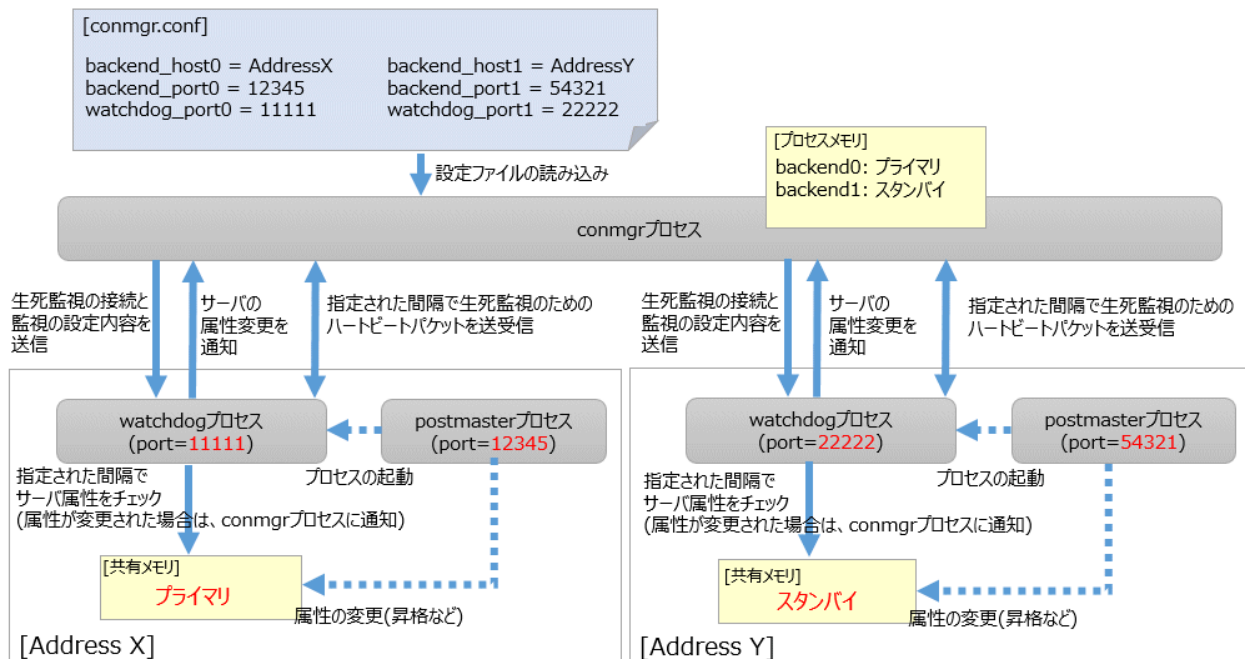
[conmgr.conf]

backend_host0 = AddressX
backend_port0 = 12345
watchdog_port0 = 11111

backend_host1 = AddressY
backend_port1 = 54321
watchdog_port1 = 22222

設定ファイルの読み込み

[プロセスメモリ]
backend0: プライマリ
backend1: スタンバイ

conmgrプロセス

生死監視の接続と監視の設定内容を送信

サーバの属性変更を通知

指定された間隔で生死監視のためのハートビートパケットを送受信

生死監視の接続と監視の設定内容を送信

サーバの属性変更を通知

指定された間隔で生死監視のためのハートビートパケットを送受信

watchdogプロセス
(port=11111)

postmasterプロセス
(port=12345)

プロセスの起動

指定された間隔でサーバ属性をチェック
(属性が変更された場合は、conmgrプロセスに通知)

[共有メモリ]
プライマリ

属性の変更(昇格など)

[Address X]

watchdogプロセス
(port=22222)

postmasterプロセス
(port=54321)

プロセスの起動

指定された間隔でサーバ属性をチェック
(属性が変更された場合は、conmgrプロセスに通知)

[共有メモリ]
スタンバイ

属性の変更(昇格など)

[Address Y]